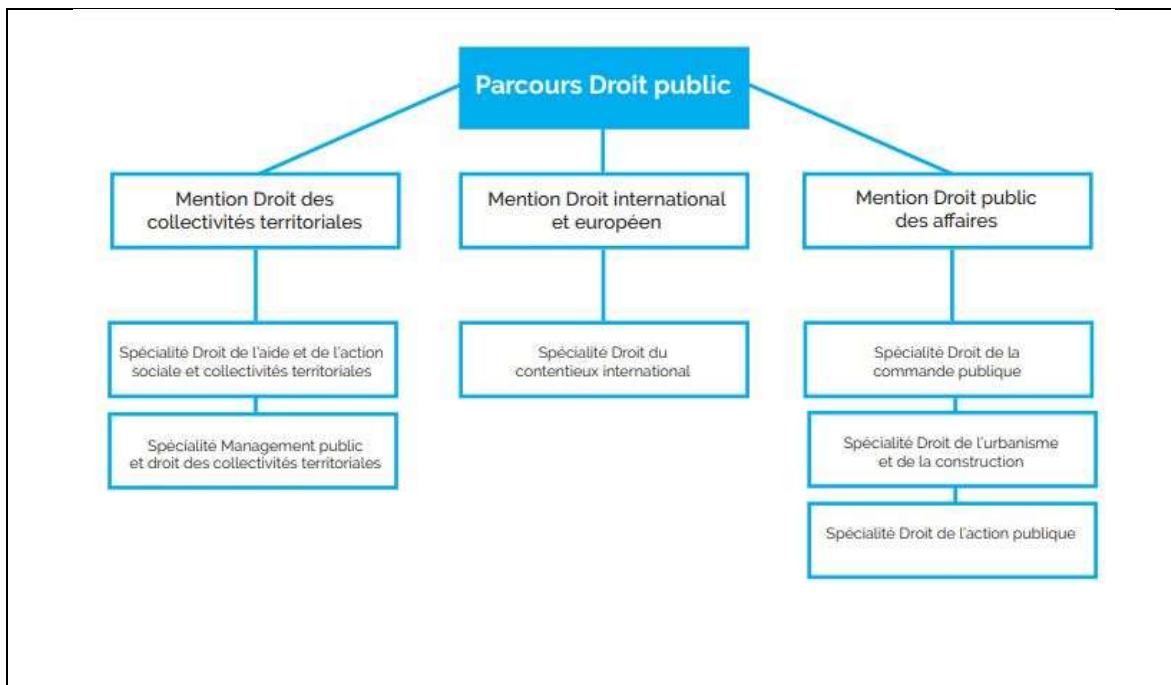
Parcours Droit public

Mention Droit des collectivités territoriales

Spécialité Droit de l'aide et de l'action sociale et collectivités territoriales

Spécialité Management public et droit des collectivités territoriales

Mention Droit international et européen

Spécialité Droit du contentieux international

Mention Droit public des affaires

Spécialité Droit de la commande publique

Spécialité Droit de l'urbanisme et de la construction

Spécialité Droit de l'action publique